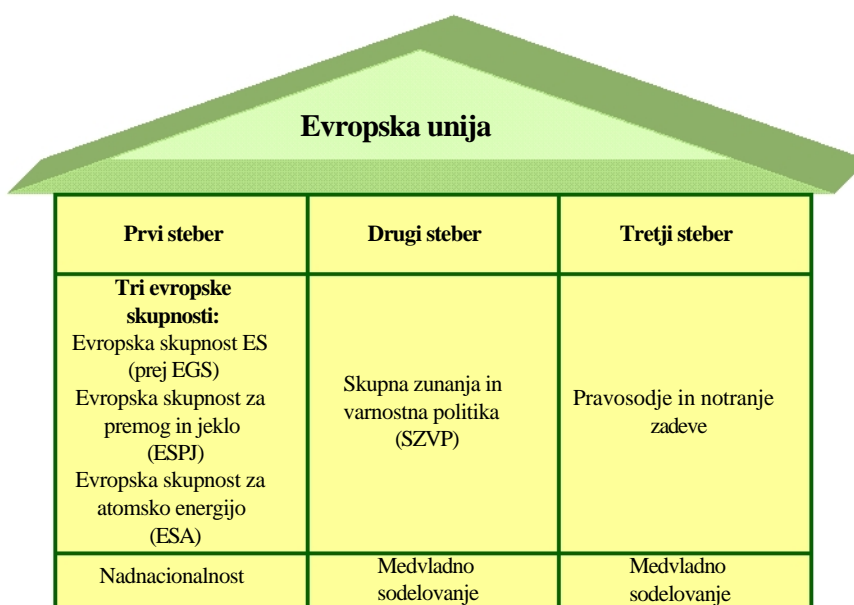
Evropska unija

| Prvi steber | Drugi steber | Tretji steber |
|---|---|---|
| **Tri evropske skupnosti:** Evropska skupnost ES (prej EGS) Evropska skupnost za premog in jeklo (ESPJ) Evropska skupnost za atomsko energijo (ESA) | Skupna zunanja in varnostna politika (SZVP) | Pravosodje in notranje zadeve |
| Nadnacionalnost | Medvladno sodelovanje | Medvladno sodelovanje |